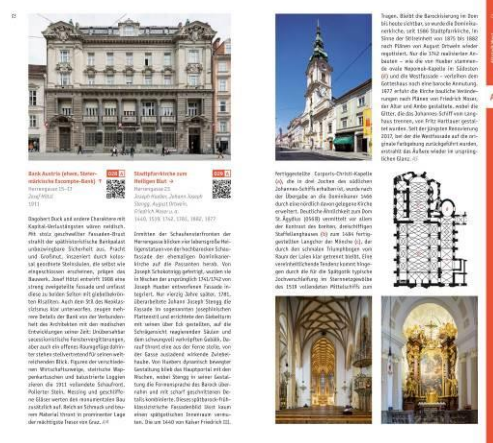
12

Bank Austria (ehem. Steiermärkische Escompte-Bank)
Herrengasse 15–17
Josef Wölfl
1911

Stadtpfarrkirche zum Heiligen Blut
Herrengasse 23
Joseph Hueber, Johann Joseph Stengg, August Ortwein, Friedrich Moser u. a.
1440, 1520, 1742, 1781, 1882, 1977

Gegeben! Buch und andere Charaktere mit Kapital-Verlautbarungen waren reichlich. Mit stolz geschwellter Fassaden-Brust strahlt der späthistoristische Bankpalast unbezwingbare Sicherheit aus. Pracht und Großmut, kreiert durch kolossal geordnete Steinsäulen, die selbst wie eingeschlossen erscheinen, prägen den Bauwerk. Josef Wölfl verband 1908 eine streng zweigeteilte Fassade und umfasst diese zu beiden Seiten mit giebelbekrönten Risaliten. Auch dem Stil des Neoklassizismus hier unterworfen, zeugen mehrere Details der Bank von der Verbundenheit des Architekten mit den modernen Entwicklungen seiner Zeit: Unübersehbar secessionistische Fenstervergitterungen, aber auch ein offenes Raumgefüge dahinter stehen reduziert entworfene Schalterhallen. Figuren der verschiedenen Wirtschaftszweige, steirische Wappenkartuschen und balustrierte Loggien zieren die 1911 vollendete Schaufront. Polierter Stein, Messing und geschliffene Gläser werten den monumentalen Bau zusätzlich auf. Reich an Schmuck und teurem Material thront in prominenter Lage der mächtige Tresor ein Graz. JW

Errichtet der Schaufensterfronten der Herrengasse blicken vier lebensgroße Heiligenstatuen von der hochbarocken Schaufassade der ehemaligen Dominikanerkirche auf die Passanten herab. Von Joseph Schokotnigg gefertigt, wurden sie in Wochen der ursprünglich 1741/1742 von Joseph Hueber entworfenen Fassade integriert. Nur vierzig Jahre später, 1781, überarbeitete Johann Joseph Stengg die Fassade im sogenannten josephinischen Plattenstil und errichtete den Glockenturm mit seinen über Eck gestellten, auf die Schrägansicht reagierenden Säulen und dem schwungvoll rothlichten Gebälk. Darauf thront eine aus der Ferne stolz, von der Gasse zusätzlich wirkende Zwiebelhaube. Von Huebers dynamisch bewegter Gestaltung blieb das Hauptportal mit den Wachen, wobei Stengg in seiner Gestaltung die Formensprache des Barock übernahm und mit scharf geschnittenen Details kombinierte. Dieses spätbarock-frühklassizistische Fassadenbild lässt kaum etwas spätgotisches Inneres vermuten. Die um 1440 von Kaiser Friedrich III.

Tragen. Bleibt die Barockisierung im Dom hin heute sichtbar, so wurde die Dominikanerkirche, seit 1586 Stadtpfarrkirche, im Sinne der Stilreinheit von 1875 bis 1882 nach Plänen von August Ortwein wieder regotisiert. Nur die 1742 realisierten Anbauten – wie die von Hueber stammenden ovale Nepomuk-Kapelle im Süden (E) und die Westfassade – verloren den Gotteshaus noch eine barocke Anmutung. 1977 erhielt die Kirche deutsche Veränderungen nach Plänen von Friedrich Moser, der Altar und Ambo gestaltete, wobei die Gitter, die das Johannes-Schiff von Langhaus trennen, von Fritz Hartlauer gestaltet wurden. Seit der jüngsten Renovierung 2017, bei der die Westfassade auf die ursprüngliche Farbgebung zurückgeführt wurden, entsteht das Äußere wieder in ursprünglichem Glanz. AS

Fertiggestellte Caspers-Christi-Kapelle (A), die in drei Jochen des südlichen Johannes-Schiffs erhalten ist, wurde nach der Übergabe an die Dominikaner 1466 durch eine nördlich davor gelegene Kirche erweitert. Deutliche Ähnlichkeit zum Dom St. Ägidius (0048) vermittelt vor allem der Kontrast des breiten, dreischiffigen Staffellanghauses (B) zum 1466 fertiggestellten Langchor der Mönche (C), der durch den schmalen Triumphbogen vom Raum der Laien klar getrennt bleibt. Eine vereinheitlichende Tendenz kommt hingegen durch die für die Spätgotik typische Zeitverschleifung im Sternrippengewölbe des 1518 vollendeten Mittelschiffs zum